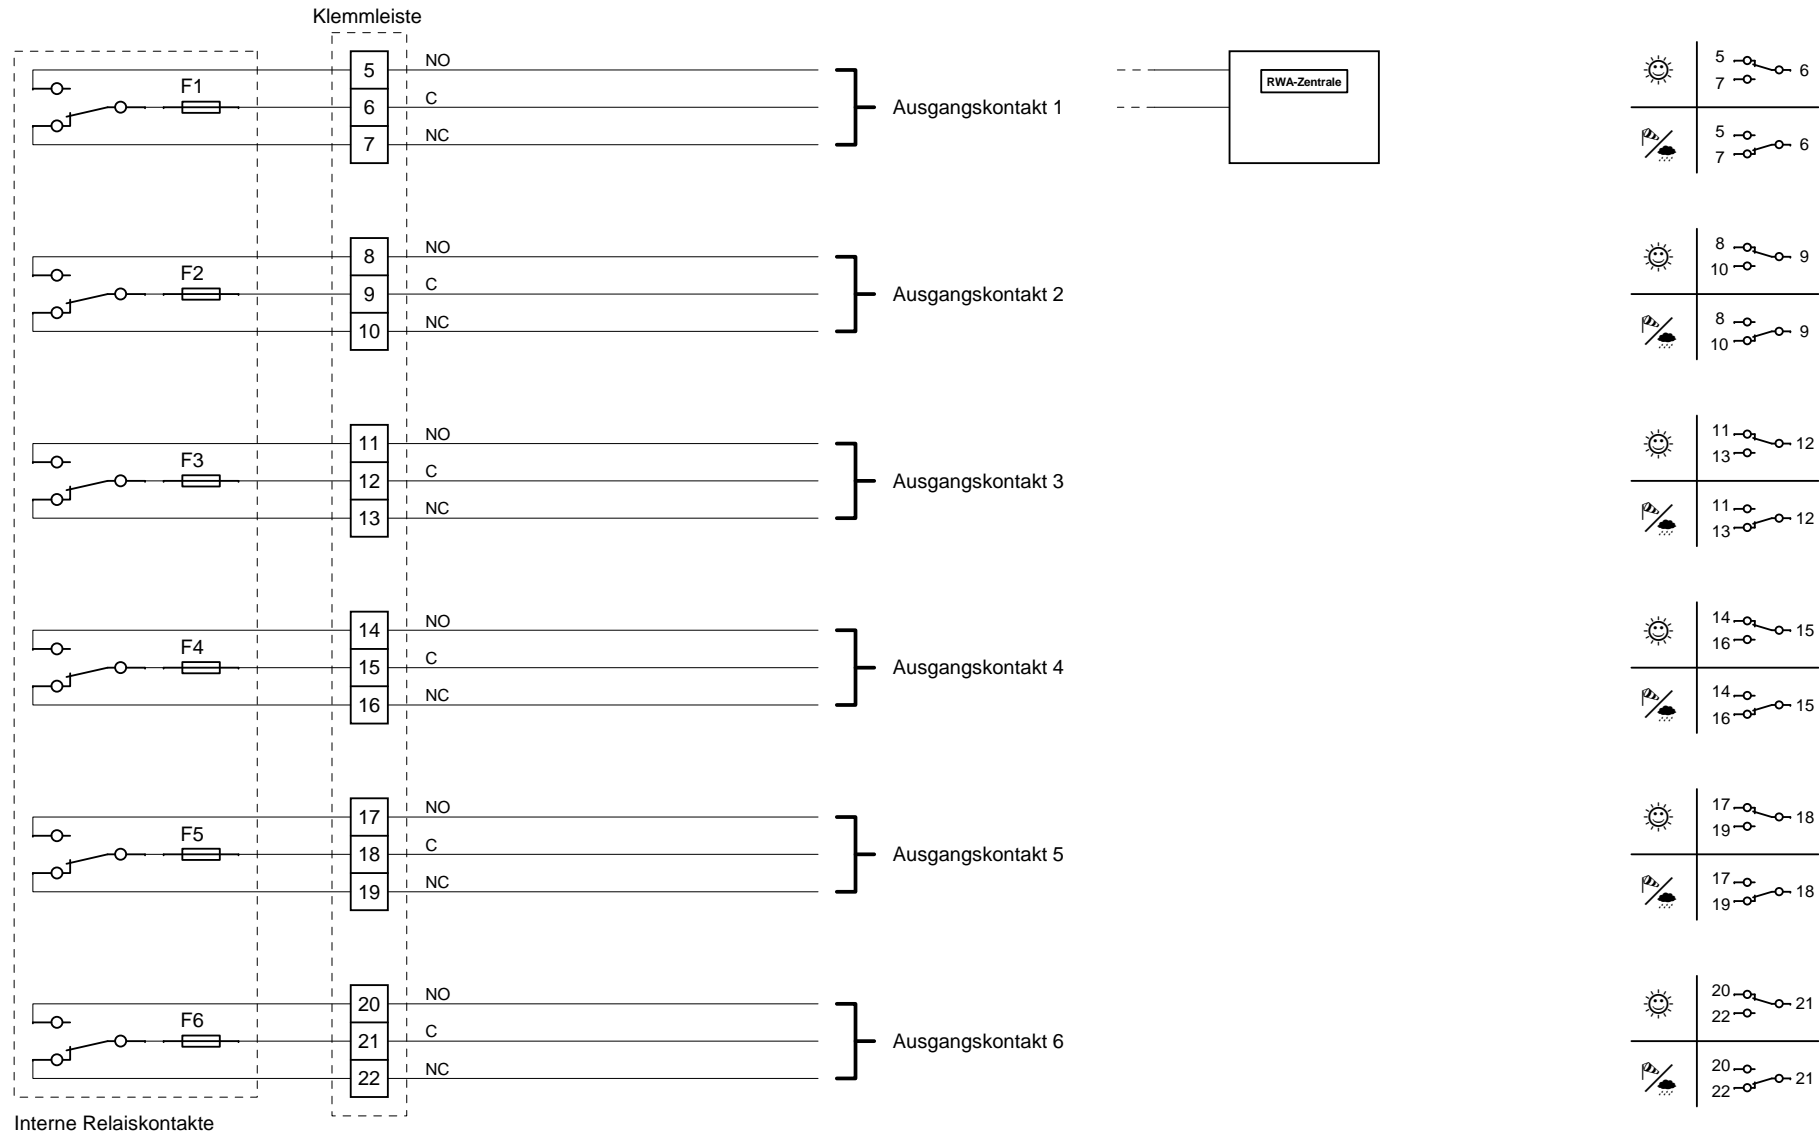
Klemmleiste

F1
5 NO
6 C
7 NC
Ausgangskontakt 1

RWA-Zentrale

5 6
7

5 6
7

F2
8 NO
9 C
10 NC
Ausgangskontakt 2

8 9
10

8 9
10

F3
11 NO
12 C
13 NC
Ausgangskontakt 3

11 12
13

11 12
13

F4
14 NO
15 C
16 NC
Ausgangskontakt 4

14 15
16

14 15
16

F5
17 NO
18 C
19 NC
Ausgangskontakt 5

17 18
19

17 18
19

F6
20 NO
21 C
22 NC
Ausgangskontakt 6

20 21
22

20 21
22

Interne Relaiskontakte